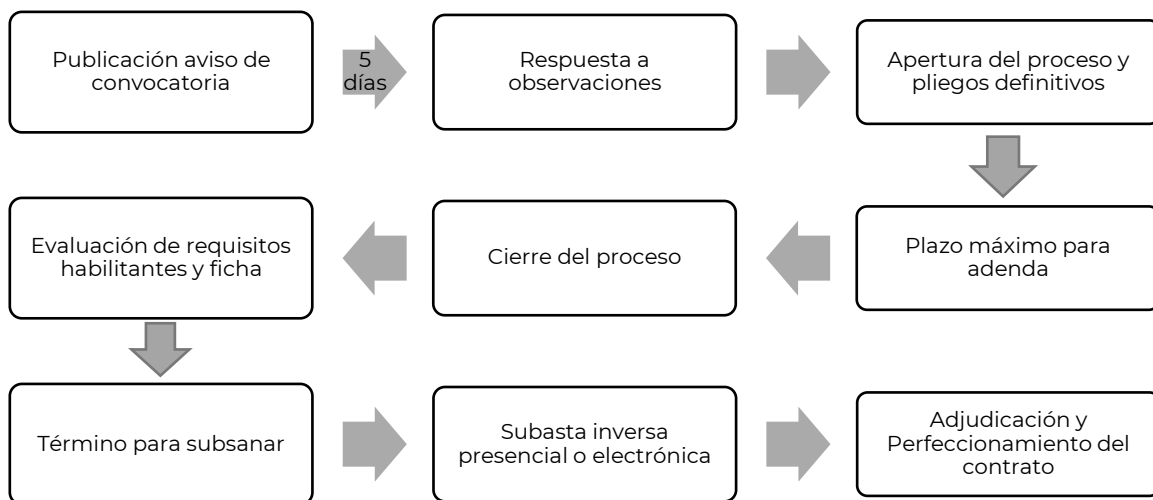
Publicación aviso de convocatoria

5 días

Respuesta a observaciones

Apertura del proceso y pliegos definitivos

Plazo máximo para adenda

Cierre del proceso

Evaluación de requisitos habilitantes y ficha

Término para subsanar

Subasta inversa presencial o electrónica

Adjudicación y Perfeccionamiento del contrato